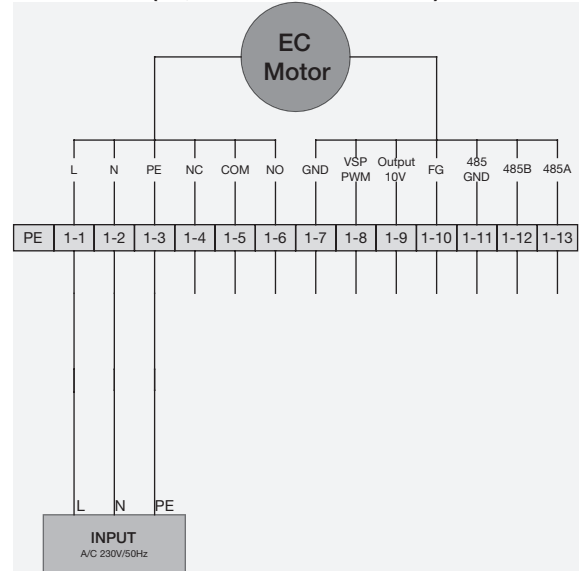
EC Motor

L
N
PE
NC
COM
NO
GND
VSP PWM
Output 10V
FG
485 GND
485B
485A

| PE | 1-1 | 1-2 | 1-3 | 1-4 | 1-5 | 1-6 | 1-7 | 1-8 | 1-9 | 1-10 | 1-11 | 1-12 | 1-13 |
|---|---|---|---|---|---|---|---|---|---|---|---|---|---|

L
N
PE

INPUT
A/C 230V/50Hz